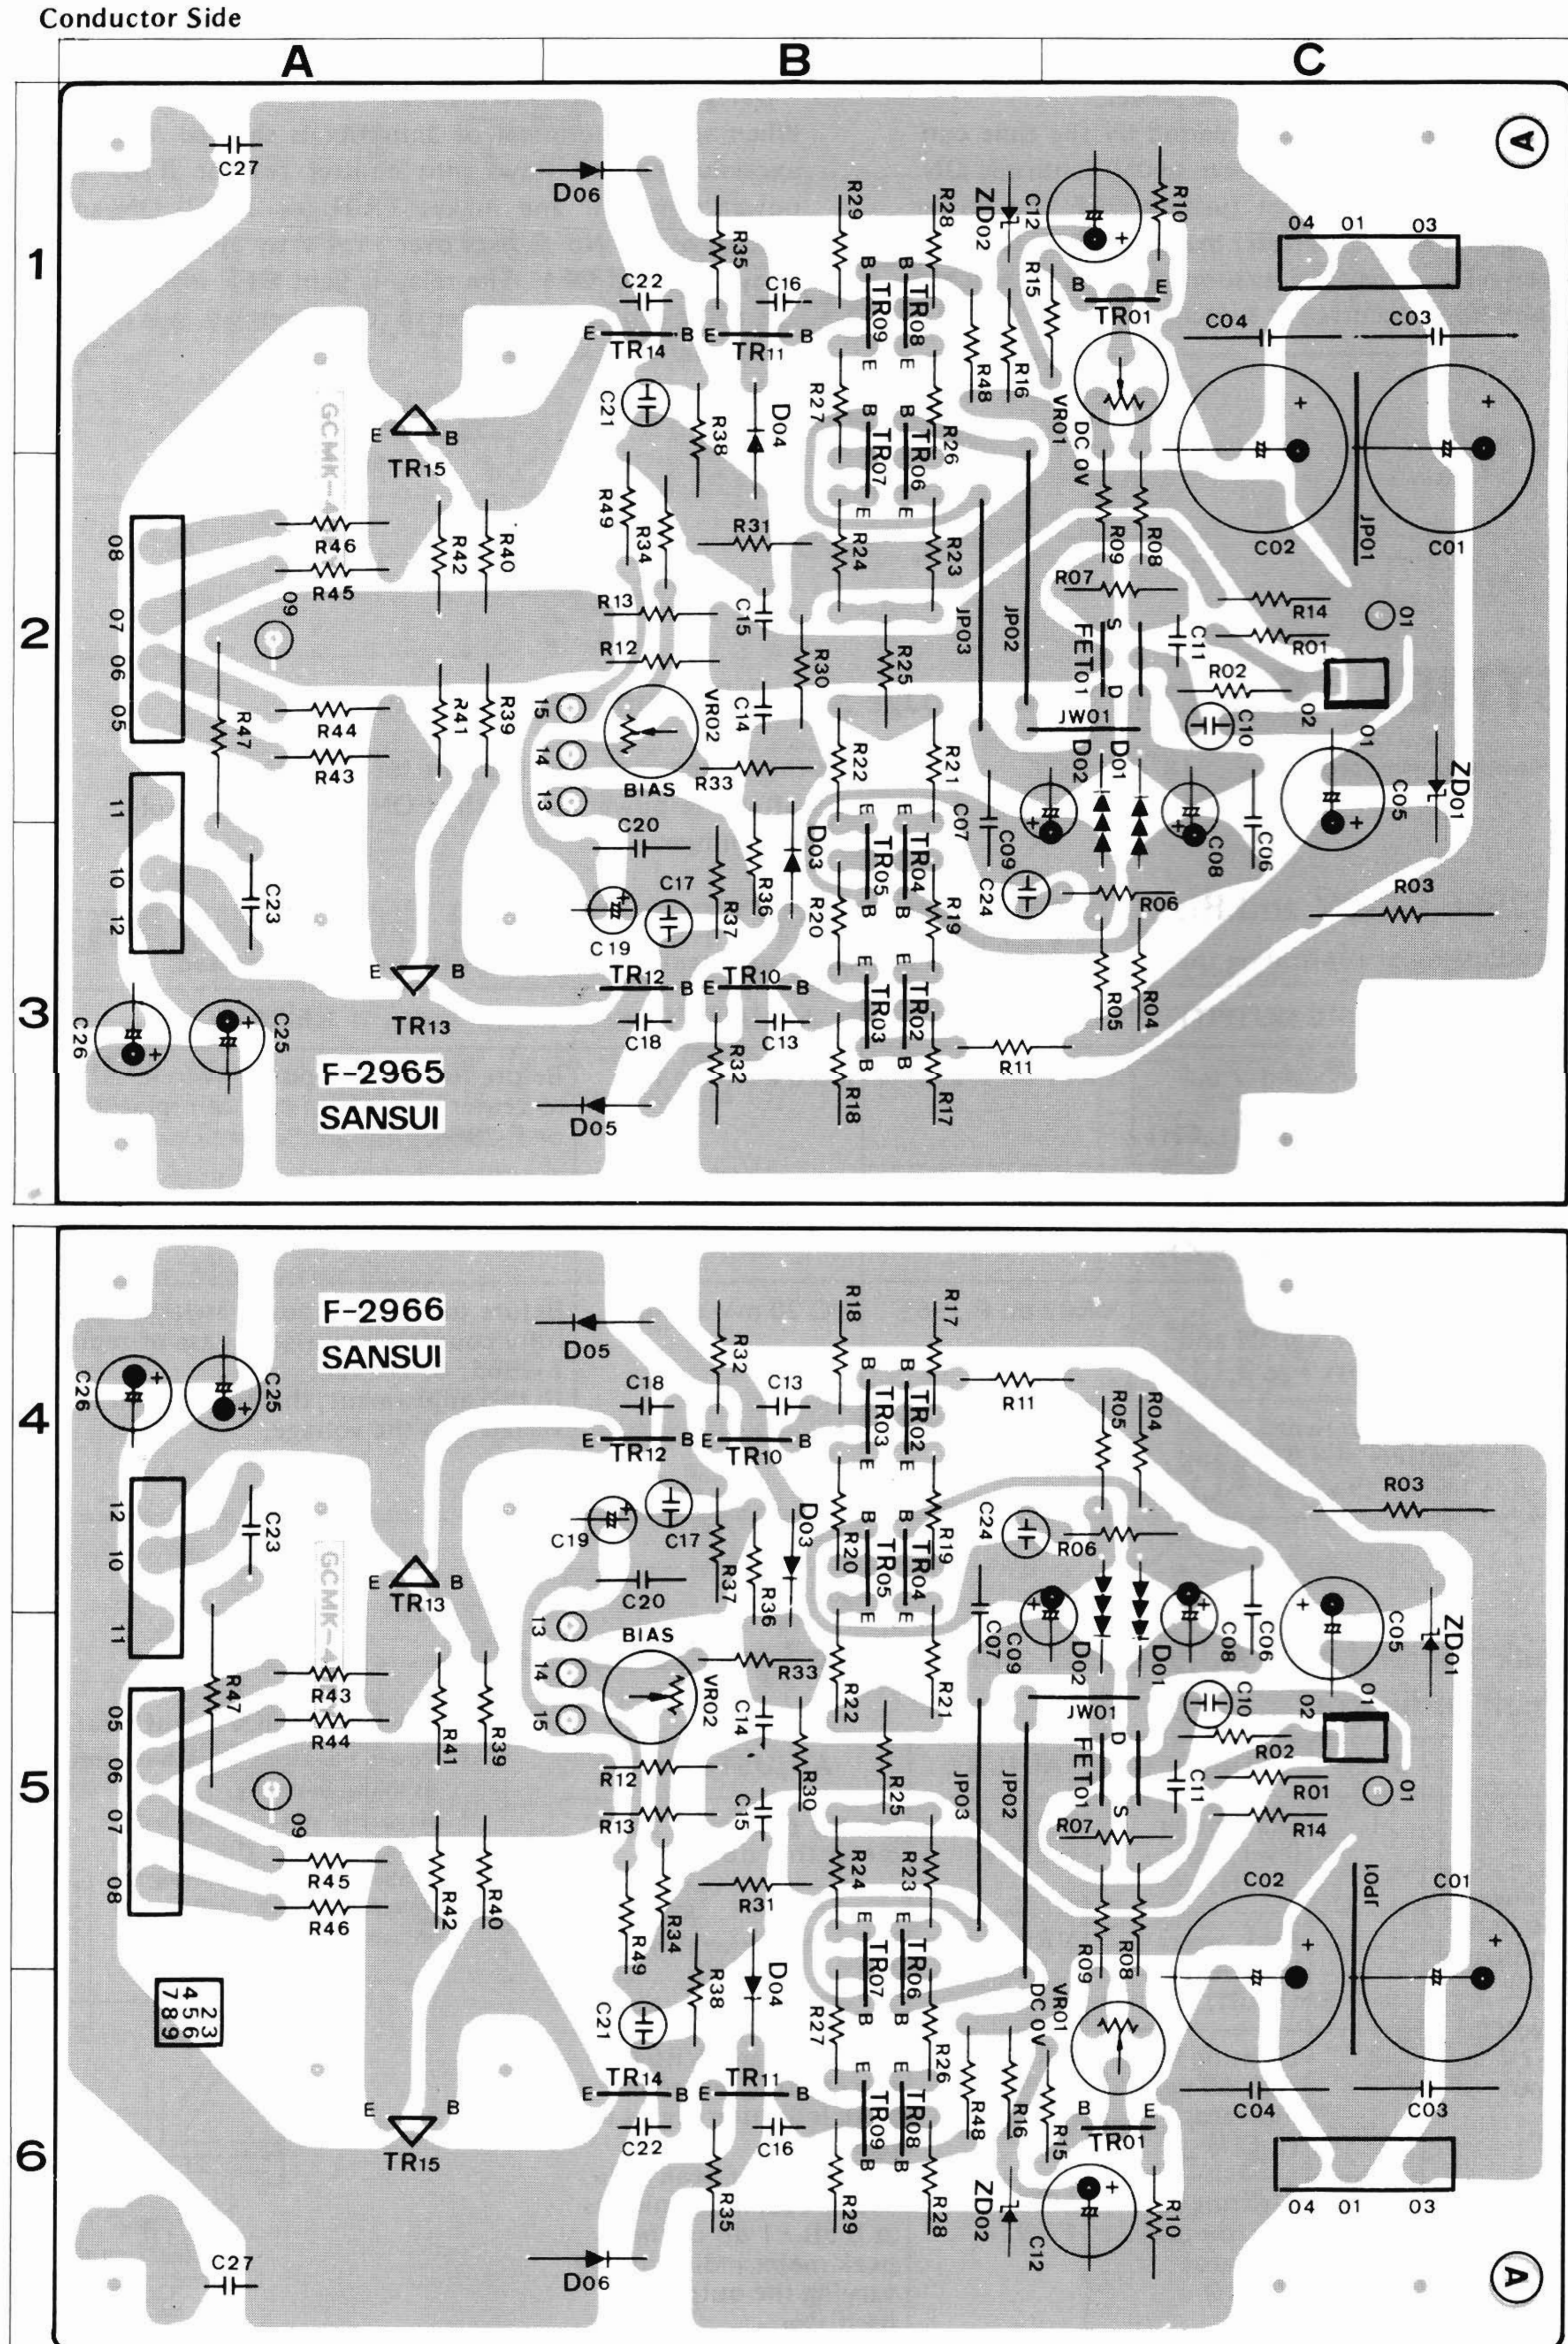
Conductor Side

A B C

1 2 3 4 5 6

C27
D06
R35
R29
R28
ZD02
C12
R10
A
04 01 03
C22
C16
B TR09 E
B TR08 E
R15
B TR01 E
C04
C03
E TR14 B
E TR11 B
R48
R16
VR01
C21
R27
R26
D04
R38
B TR07 E
B TR06 E
DC 0V
E TR15 B
R49
R34
R31
R24
R23
R09
R08
C02
JP01
C01
08 07 06 05
R46
R45
R42
R40
09
R13
C15
R07
R14
01
R12
R30
R25
JP03
JP02
S FET01 D
C11
R01
R02
R47
R44
R41
R39
15 14 13
VR02
C14
JW01
C10
02
R43
BIAS
R33
R22
R21
D02
D01
01
ZD01
C05
11 10 12
C20
D03
E TR05 B
E TR04 B
C07
C09
C08
C06
C23
R36
R20
R19
C24
R06
R03
C17
R37
C19
E TR13 B
E TR12 B
E TR10 B
B TR03 E
B TR02 E
R05
R04
C26
C25
C18
C13
R32
R11
F-2965
SANSUI
D05
R18
R17

F-2966
SANSUI
D05
R18
R17
R32
C26
C25
C18
C13
E TR12 B
E TR10 B
TR03
TR02
R11
R05
R04
12 10 11
C23
C19
C17
R37
R36
D03
R20
R19
C24
R06
R03
E TR13 B
C20
TR05
TR04
C07
C09
C08
C06
C05
ZD01
13 14 15
BIAS
VR02
R33
R22
R21
D02
D01
01
02
R47
R43
R44
R41
R39
C14
R30
R25
JP03
JP02
JW01
D FET01 S
C10
R02
05 06 07 08
09
R12
R13
C15
C11
R01
01
R14
R07
R45
R46
R42
R40
R49
R34
R31
R24
R23
R09
R08
C02
C01
JP01
23 456 789
C21
R38
D04
R27
TR07
TR06
R26
DC 0V
VR01
R48
R16
R15
E TR15 B
E TR14 B
E TR11 B
TR09
TR08
B TR01 E
C04
C03
C22
C16
R35
R29
R28
ZD02
C12
R10
04 01 03
C27
D06
A